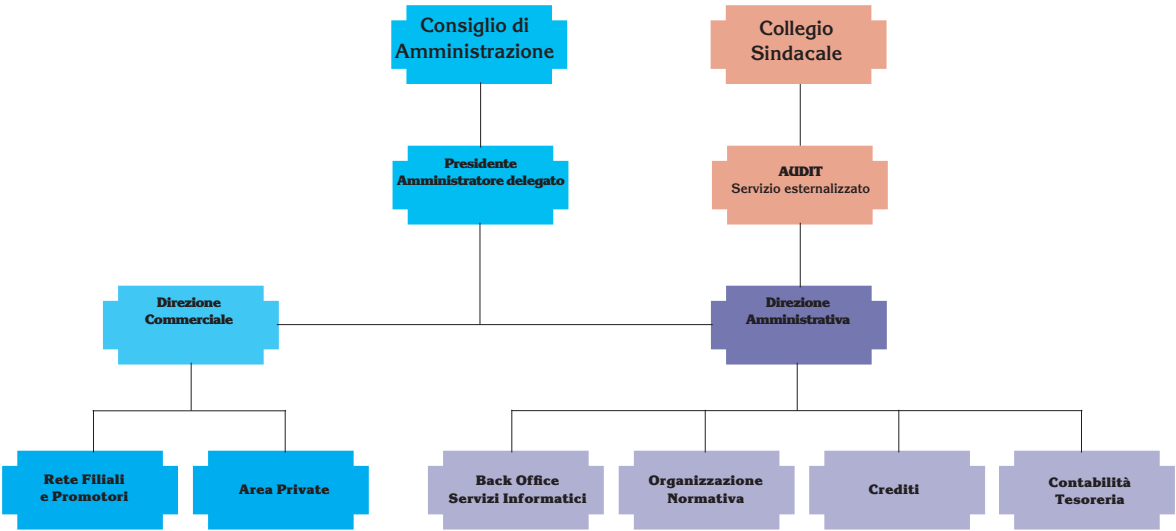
Consiglio di Amministrazione

Collegio Sindacale

Presidente Amministratore delegato

AUDIT
Servizio esternalizzato

Direzione Commerciale

Direzione Amministrativa

Rete Filiali e Promotori

Area Private

Back Office Servizi Informatici

Organizzazione Normativa

Crediti

Contabilità Tesoreria